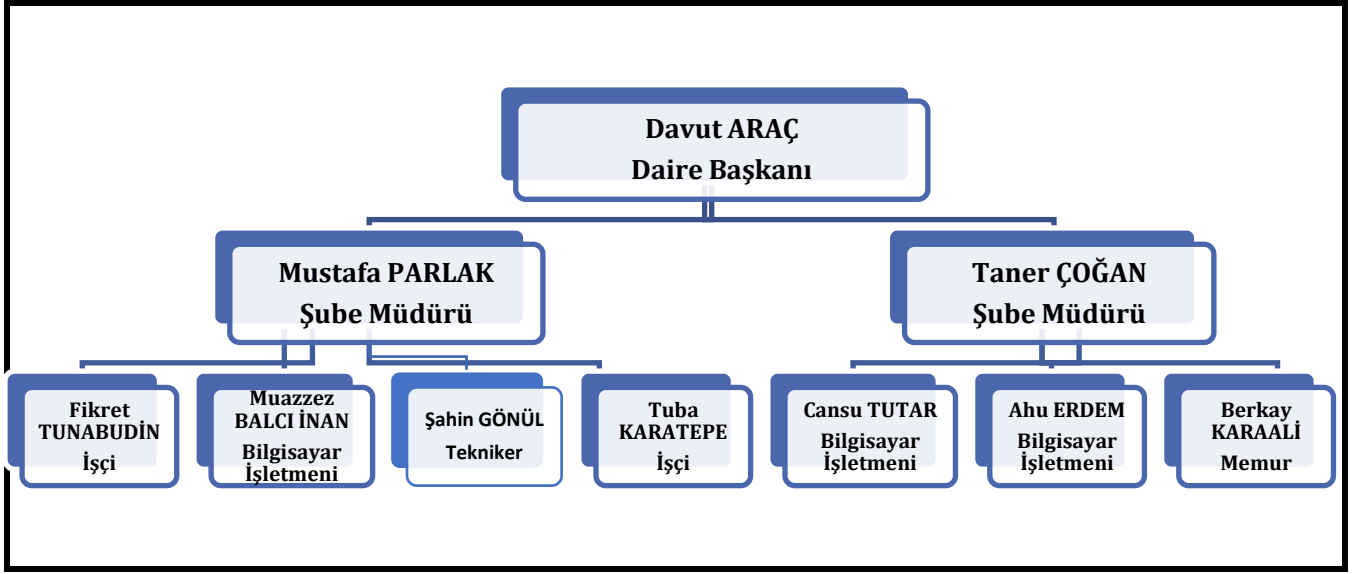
Davut ARAÇ
Daire Başkanı

Mustafa PARLAK
Şube Müdürü

Taner ÇOĞAN
Şube Müdürü

Fikret TUNABUDİN
İşçi

Muazzez BALCI İNAN
Bilgisayar İşletmeni

Şahin GÖNÜL
Tekniker

Tuba KARATEPE
İşçi

Cansu TUTAR
Bilgisayar İşletmeni

Ahu ERDEM
Bilgisayar İşletmeni

Berkay KARAALİ
Memur